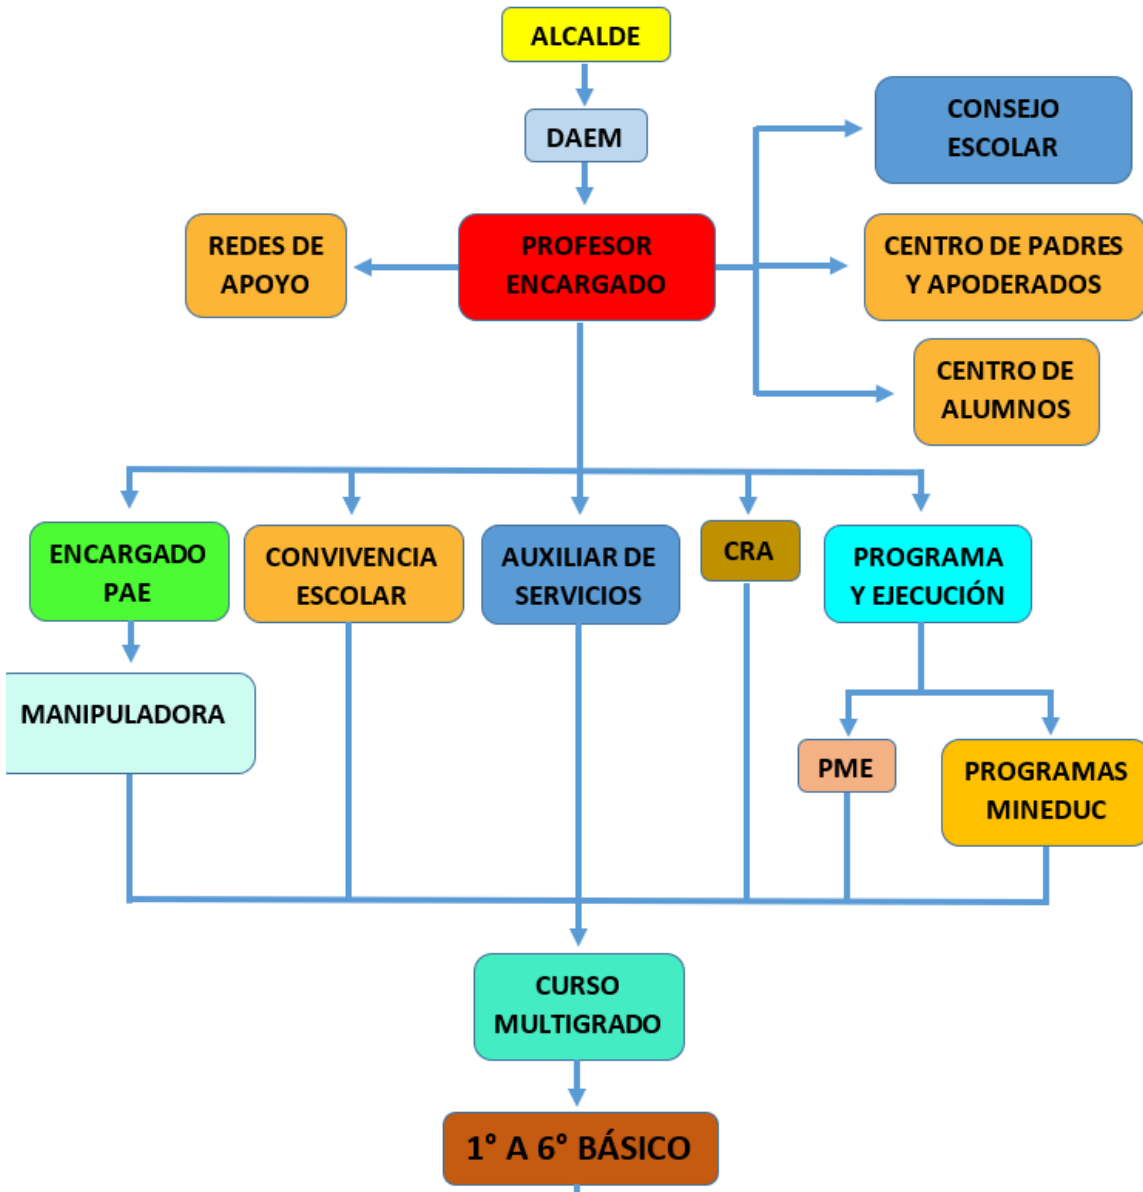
ALCALDE

DAEM

CONSEJO ESCOLAR

REDES DE APOYO

PROFESOR ENCARGADO

CENTRO DE PADRES Y APODERADOS

CENTRO DE ALUMNOS

ENCARGADO PAE

CONVIVENCIA ESCOLAR

AUXILIAR DE SERVICIOS

CRA

PROGRAMA Y EJECUCIÓN

MANIPULADORA

PME

PROGRAMAS MINEDUC

CURSO MULTIGRADO

1° A 6° BÁSICO